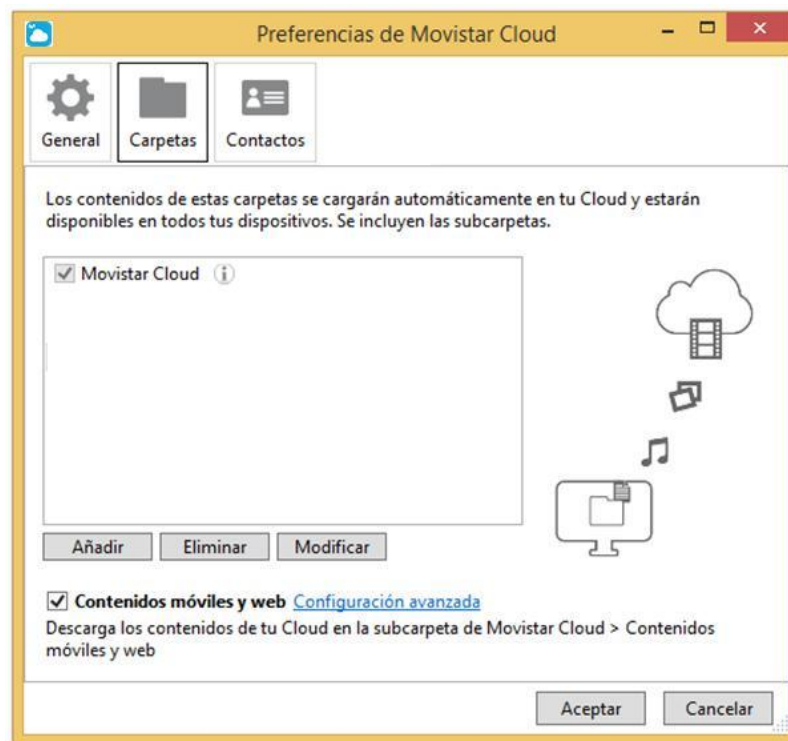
Preferencias de Movistar Cloud

General
Carpetas
Contactos

Los contenidos de estas carpetas se cargarán automáticamente en tu Cloud y estarán disponibles en todos tus dispositivos. Se incluyen las subcarpetas.

Movistar Cloud

Añadir
Eliminar
Modificar

Contenidos móviles y web Configuración avanzada
Descarga los contenidos de tu Cloud en la subcarpeta de Movistar Cloud > Contenidos móviles y web

Aceptar
Cancelar